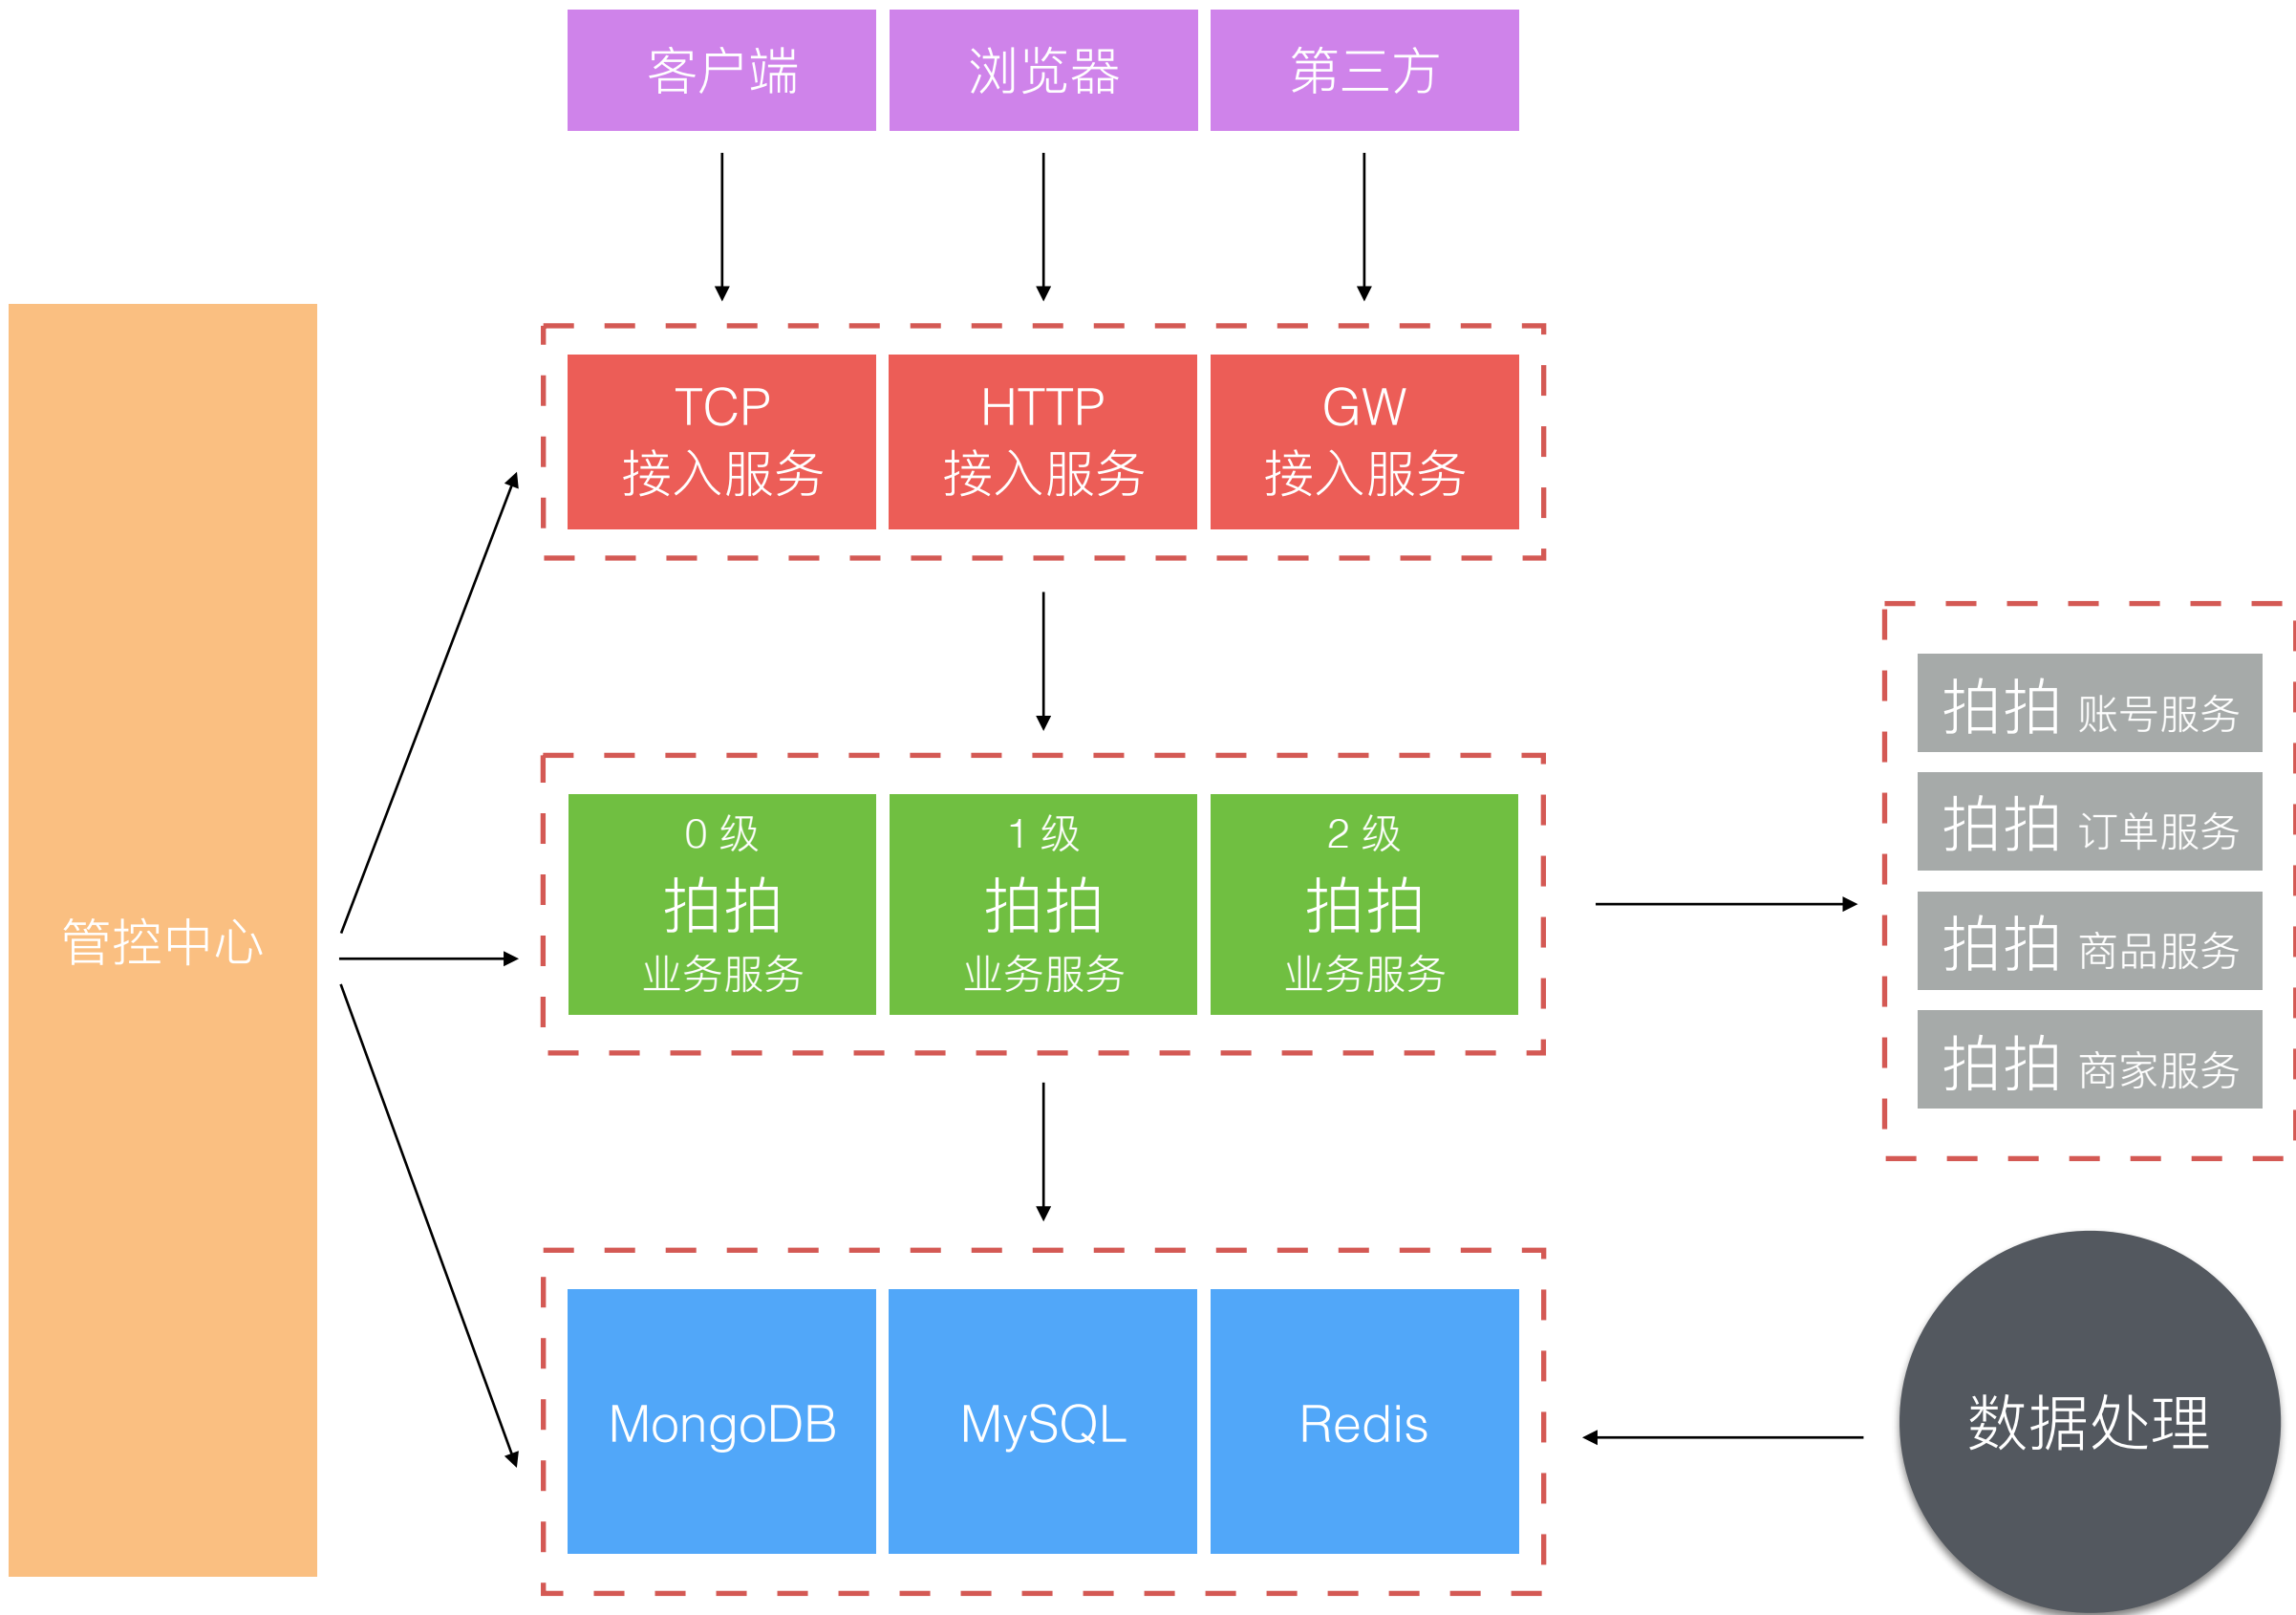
客户端

浏览器

第三方

管控中心

TCP
接入服务

HTTP
接入服务

GW
接入服务

0 级
拍拍
业务服务

1 级
拍拍
业务服务

2 级
拍拍
业务服务

拍拍 账号服务

拍拍 订单服务

拍拍 商品服务

拍拍 商家服务

MongoDB

MySQL

Redis

数据处理